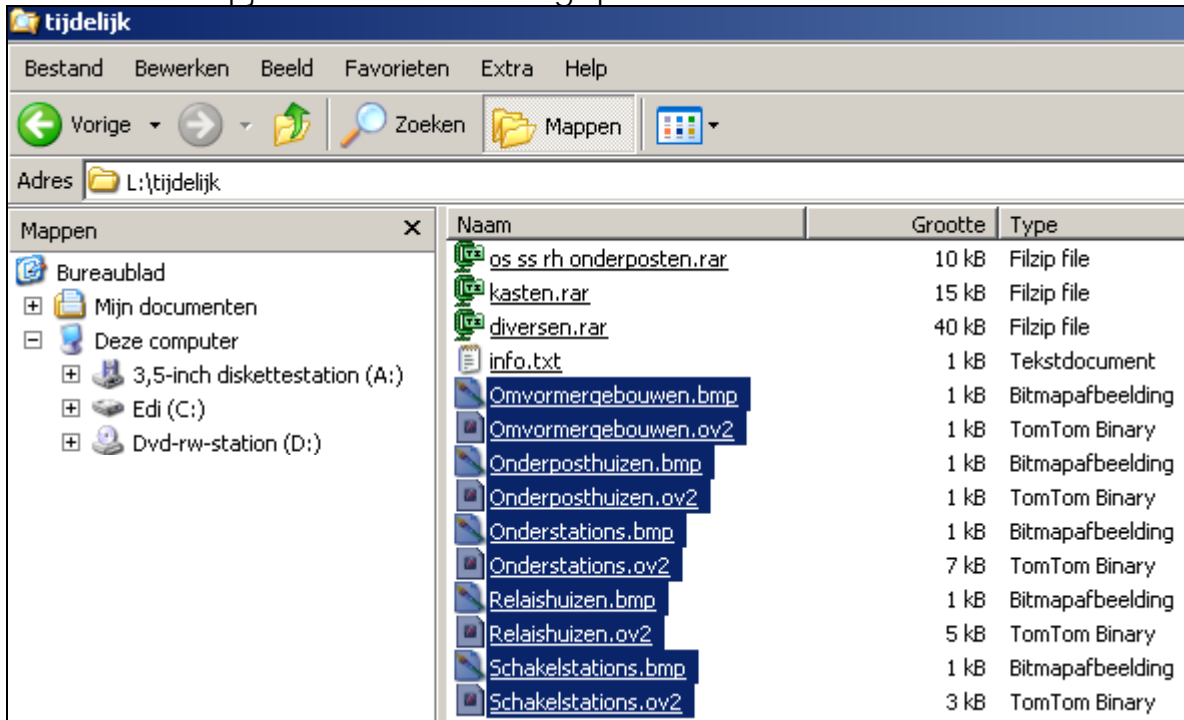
tijdelijk

Bestand Bewerken Beeld Favorieten Extra Help

Vorige Zoeken Mappen

Adres L:\tijdelijk

Mappen ×

Bureaublad
Mijn documenten
Deze computer
3,5-inch diskettestation (A:)
Edi (C:)
Dvd-rw-station (D:)

| Naam | Grootte | Type |
|---|---|---|
| os ss rh onderposten.rar | 10 kB | Filzip file |
| kasten.rar | 15 kB | Filzip file |
| diversen.rar | 40 kB | Filzip file |
| info.txt | 1 kB | Tekstdocument |
| Omvormergebouwen.bmp | 1 kB | Bitmapafbeelding |
| Omvormergebouwen.ov2 | 1 kB | TomTom Binary |
| Onderposthuizen.bmp | 1 kB | Bitmapafbeelding |
| Onderposthuizen.ov2 | 1 kB | TomTom Binary |
| Onderstations.bmp | 1 kB | Bitmapafbeelding |
| Onderstations.ov2 | 7 kB | TomTom Binary |
| Relaishuizen.bmp | 1 kB | Bitmapafbeelding |
| Relaishuizen.ov2 | 5 kB | TomTom Binary |
| Schakelstations.bmp | 1 kB | Bitmapafbeelding |
| Schakelstations.ov2 | 3 kB | TomTom Binary |